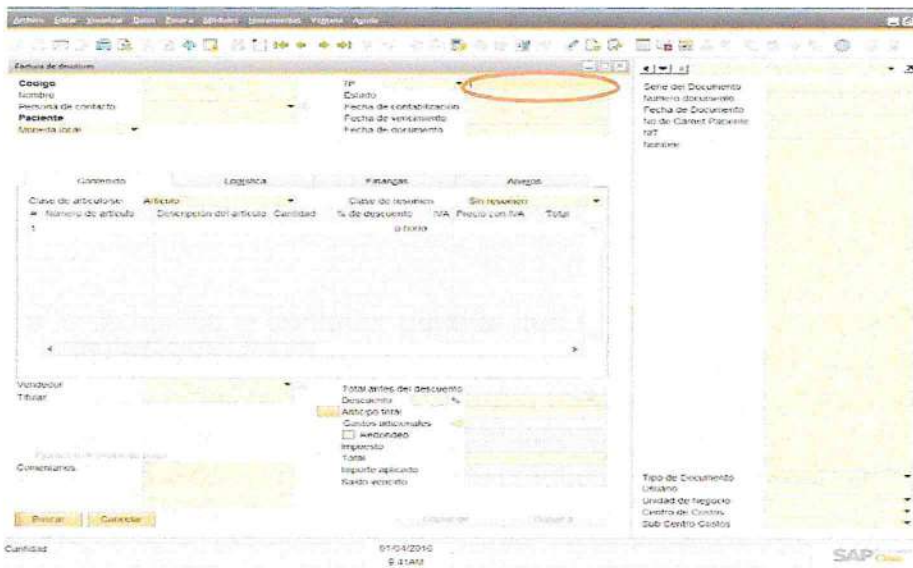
Archivo Editar Visualizar Datos Pasar a Módulos Herramientas Ventana Ayuda

Factura de deudores

Codigo
Nombre
Persona de contacto
Paciente
Moneda local

TP
Estado
Fecha de contabilización
Fecha de vencimiento
Fecha de documento

Serie del Documento
Numero documento
Fecha de Documento
No de Carnet Paciente
NIT
Nombre

Contenido | Logística | Finanzas | Anexos

Clase de artículo/se: Artículo
Clase de resumen: Sin resumen

| # | Número de artículo | Descripción del artículo | Cantidad | % de descuento | IVA | Precio con IVA | Total |
|---|---|---|---|---|---|---|---|
| 1 | | | | 0 horio | | | |

Vendedor
Titular

Total antes del descuento
Descuento %
Anticipo total
Gastos adicionales
Redondeo
Impuesto
Total
Importe aplicado
Saldo vencido

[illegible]
Comentarios

Tipo de Documento
Usuario
Unidad de Negocio
Centro de Costos
Sub Centro Costos

Buscar | Cancelar | Copiar de | Copiar a

Cantidad
01/04/2010
9:41AM
SAP